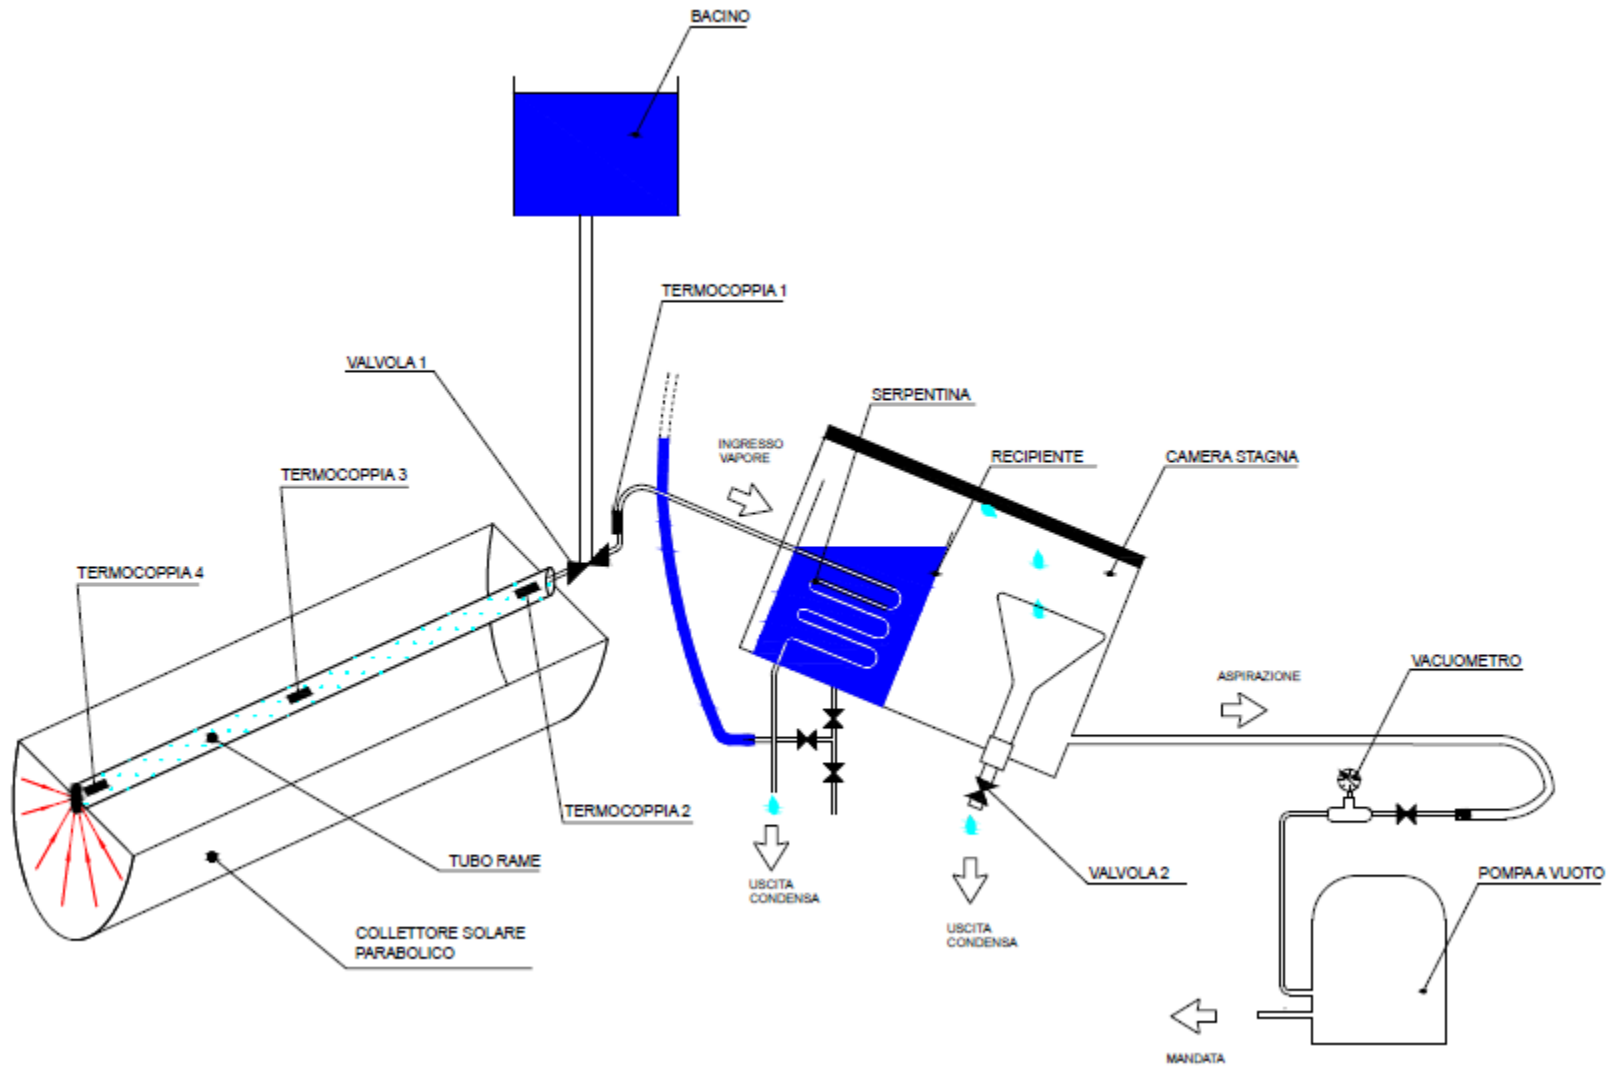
BACINO

TERMOCOPPIA 1

VALVOLA 1

SERPENTINA

INGRESSO VAPORE

RECIPIENTE

CAMERA STAGNA

TERMOCOPPIA 3

TERMOCOPPIA 4

ASPIRAZIONE

VACUOMETRO

TERMOCOPPIA 2

TUBO RAME

USCITA CONDENSA

VALVOLA 2

POMPA A VUOTO

USCITA CONDENSA

COLLETTORE SOLARE PARABOLICO

MANDATA